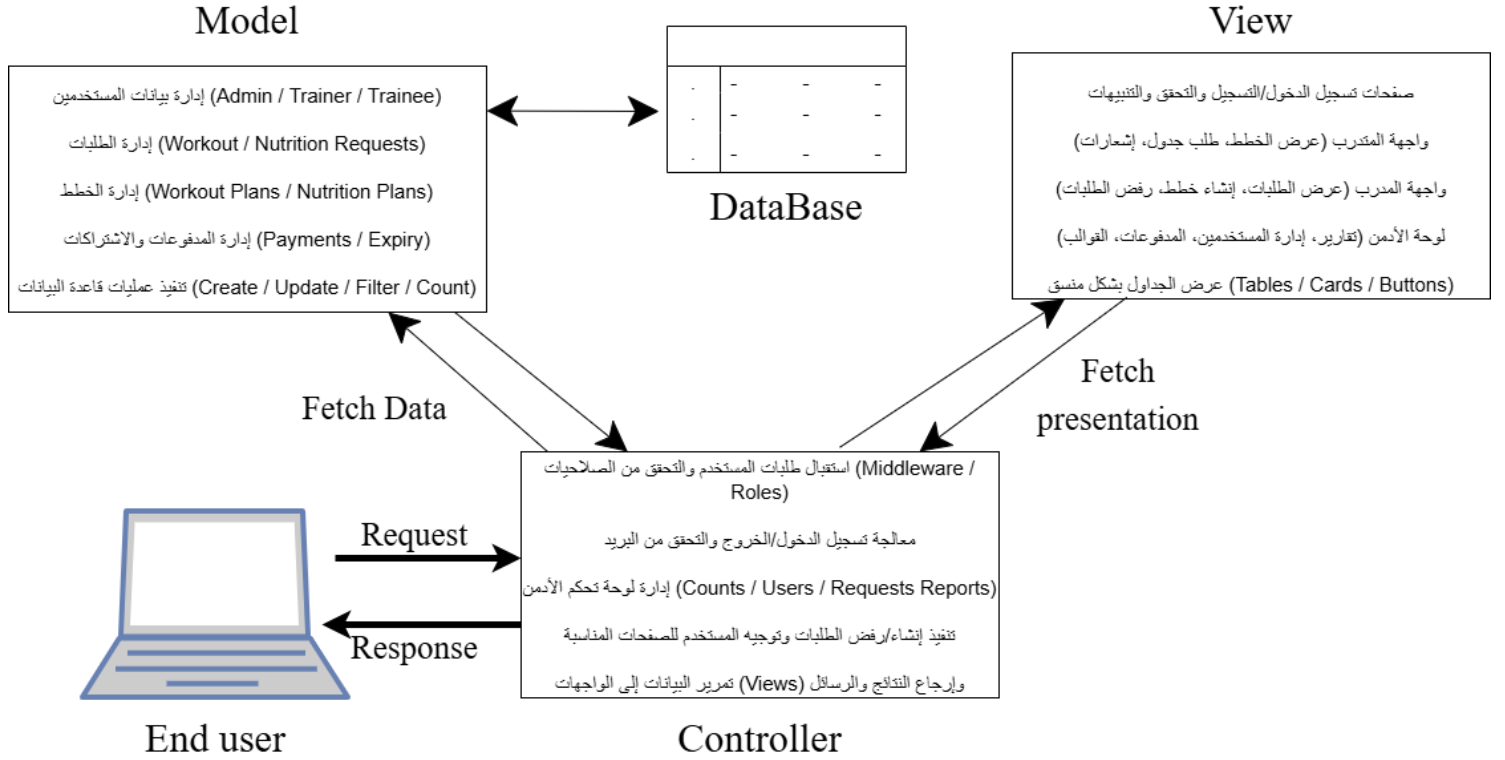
Model

إدارة بيانات المستخدمين (Admin / Trainer / Trainee)

إدارة الطلبات (Workout / Nutrition Requests)

إدارة الخطط (Workout Plans / Nutrition Plans)

إدارة المدفوعات والاشتراكات (Payments / Expiry)

تنفيذ عمليات قاعدة البيانات (Create / Update / Filter / Count)

DataBase

View

صفحات تسجيل الدخول/التسجيل والتحقق والتنبيهات

واجهة المتدرب (عرض الخطط، طلب جدول، إشعارات)

واجهة المدرب (عرض الطلبات، إنشاء خطط، رفض الطلبات)

لوحة الأدمن (تقارير، إدارة المستخدمين، المدفوعات، القوالب)

عرض الجداول بشكل منسق (Tables / Cards / Buttons)

Fetch Data

Fetch presentation

استقبال طلبات المستخدم والتحقق من الصلاحيات (Middleware / Roles)

معالجة تسجيل الدخول/الخروج والتحقق من البريد

إدارة لوحة تحكم الأدمن (Counts / Users / Requests Reports)

تنفيذ إنشاء/رفض الطلبات وتوجيه المستخدم للصفحات المناسبة

وإرجاع النتائج والرسائل (Views) تمرير البيانات إلى الواجهات

Request

Response

End user

Controller